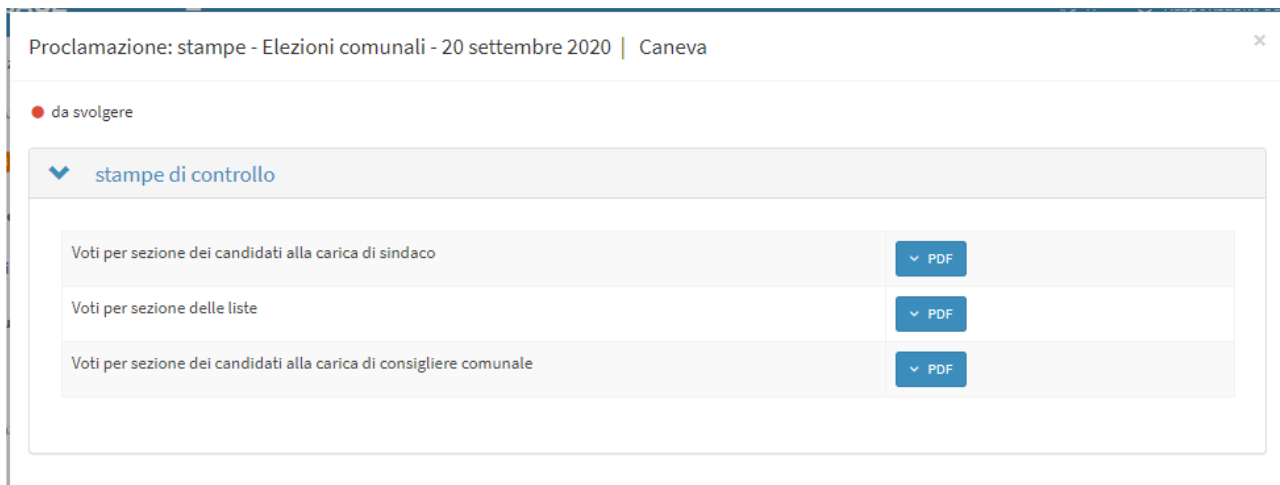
Proclamazione: stampe - Elezioni comunali - 20 settembre 2020 | Caneva

×

da svolgere

stampe di controllo

| | |
|---|---|
| Voti per sezione dei candidati alla carica di sindaco | PDF |
| Voti per sezione delle liste | PDF |
| Voti per sezione dei candidati alla carica di consigliere comunale | PDF |